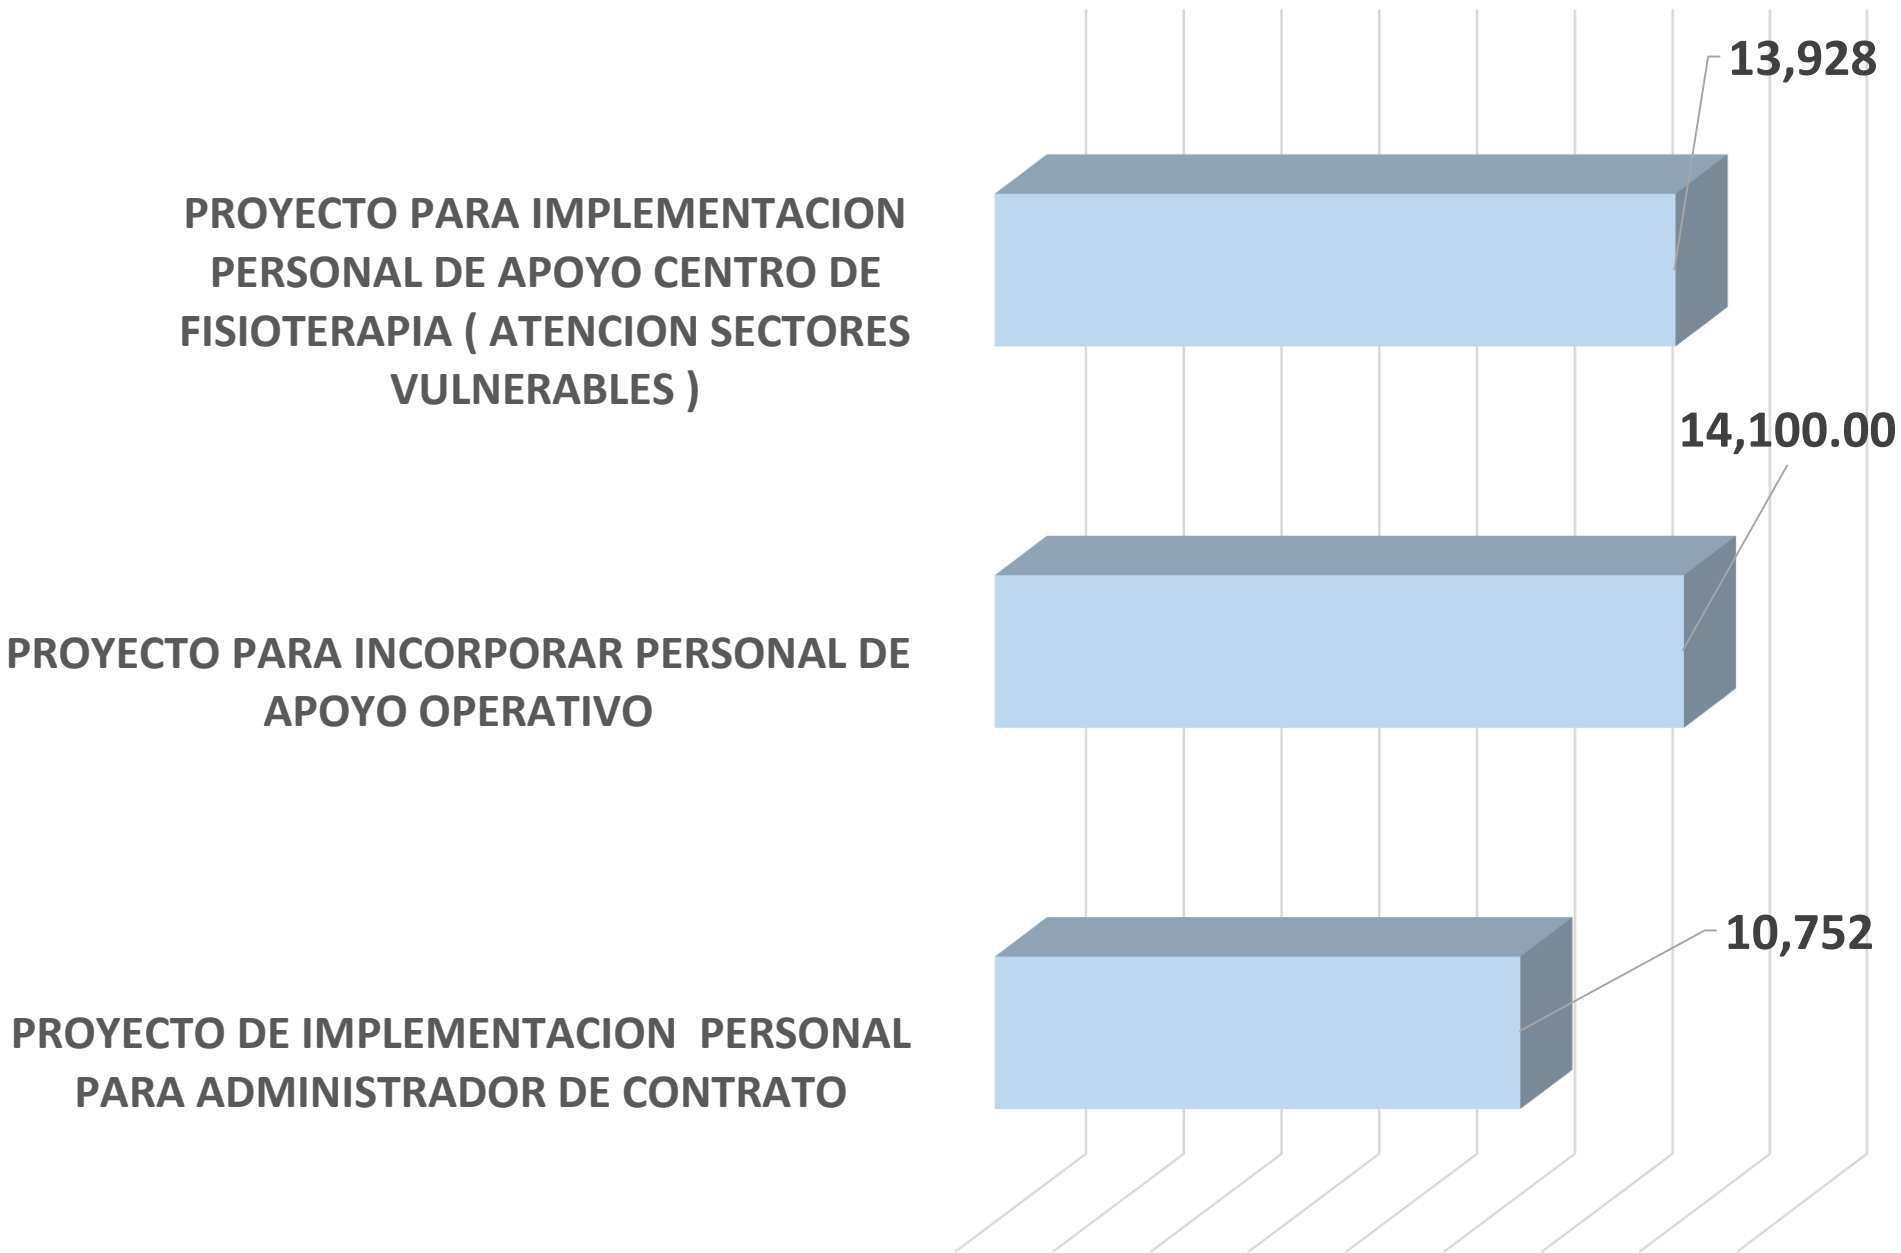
13,928

PROYECTO PARA IMPLEMENTACION PERSONAL DE APOYO CENTRO DE FISIOTERAPIA ( ATENCION SECTORES VULNERABLES )

14,100.00

PROYECTO PARA INCORPORAR PERSONAL DE APOYO OPERATIVO

10,752

PROYECTO DE IMPLEMENTACION PERSONAL PARA ADMINISTRADOR DE CONTRATO